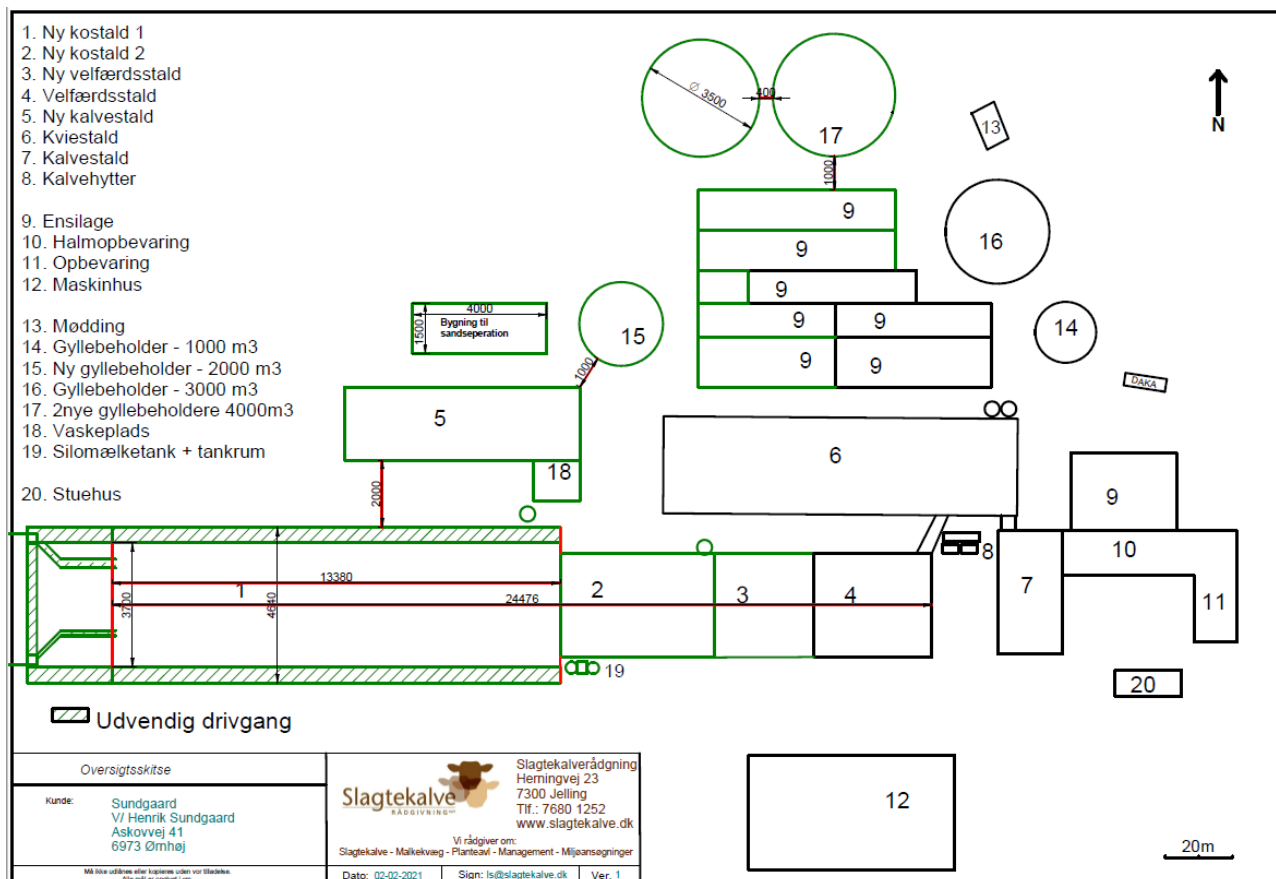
1. Ny kostald 1
2. Ny kostald 2
3. Ny velfærdsstald
4. Velfærdsstald
5. Ny kalvestald
6. Kviestald
7. Kalvestald
8. Kalvehytter

9. Ensilage
10. Halmopbevaring
11. Opbevaring
12. Maskinhus

13. Mødding
14. Gyllebeholder - 1000 m3
15. Ny gyllebeholder - 2000 m3
16. Gyllebeholder - 3000 m3
17. 2nye gyllebeholdere 4000m3
18. Vaskeplads
19. Silomælketank + tankrum

20. Stuehus

Ø 3500
400
17
1000
13
N
9
9
9
9
9
9
9
16
14
4000
1500
Bygning til sandseperation
15
1000
DAKA
5
18
6
2000
9
10
8
7
11
1
13380
24476
3700
4640
2
3
4
19
20
12

Udvendig drivgang

Oversigtsskitse

Kunde:
Sundgaard
V/ Henrik Sundgaard
Askovvej 41
6973 Ørnhøj

Må ikke udlånes eller kopieres uden vor tilladelse. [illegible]

Slagtekalve RÅDGIVNING

Slagtekalverådgning
Herningvej 23
7300 Jelling
Tlf.: 7680 1252
www.slagtekalve.dk

Vi rådgiver om:
Slagtekalve - Malkekvæg - Planteavl - Management - Miljøansøgninger

Dato: 02-02-2021
Sign: ls@slagtekalve.dk
Ver. 1

20m